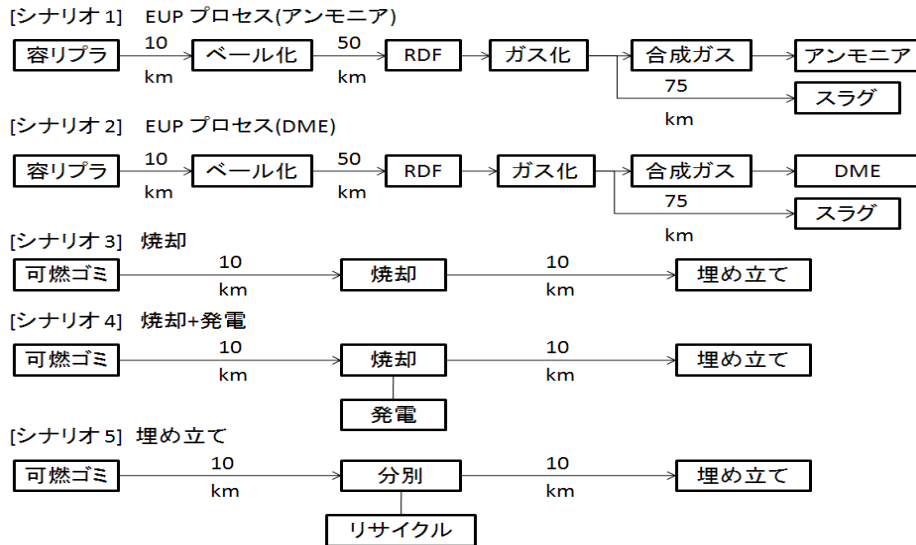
[シナリオ 1] EUP プロセス(アンモニア)

容リプラ 10 km ベール化 50 km RDF ガス化 合成ガス アンモニア

75 km スラグ

[シナリオ 2] EUP プロセス(DME)

容リプラ 10 km ベール化 50 km RDF ガス化 合成ガス DME

75 km スラグ

[シナリオ 3] 焼却

可燃ゴミ 10 km 焼却 10 km 埋め立て

[シナリオ 4] 焼却+発電

可燃ゴミ 10 km 焼却 10 km 埋め立て

発電

[シナリオ 5] 埋め立て

可燃ゴミ 10 km 分別 10 km 埋め立て

リサイクル